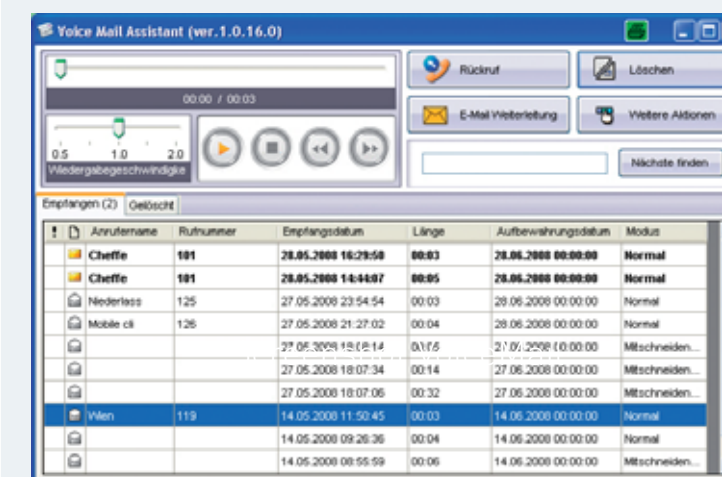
Voice Mail Assistant (ver.1.0.16.0)

00:00 / 00:03

0.5 1.0 2.0
Wiedergabegeschwindigke

Rückruf
Löschen
E-Mail Weiterleitung
Weitere Aktionen
Nächste finden

Empfangen (2) Gelöscht

| ! | | Anrufername | Rufnummer | Empfangsdatum | Länge | Aufbewahrungsdatum | Modus |
|---|---|---|---|---|---|---|---|
| | | Cheffe | 101 | 28.05.2008 16:29:58 | 00:03 | 28.06.2008 00:00:00 | Normal |
| | | Cheffe | 101 | 28.05.2008 14:44:07 | 00:05 | 28.06.2008 00:00:00 | Normal |
| | | Niederlass | 125 | 27.05.2008 23:54:54 | 00:03 | 28.06.2008 00:00:00 | Normal |
| | | Mobile cli | 126 | 27.05.2008 21:27:02 | 00:04 | 28.06.2008 00:00:00 | Normal |
| | | | | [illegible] | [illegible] | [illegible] | Mitschneiden... |
| | | | | 27.05.2008 18:07:34 | 00:14 | 27.06.2008 00:00:00 | Mitschneiden... |
| | | | | 27.05.2008 18:07:06 | 00:32 | 27.06.2008 00:00:00 | Mitschneiden... |
| | | Wien | 119 | 14.05.2008 11:50:45 | 00:03 | 14.06.2008 00:00:00 | Normal |
| | | | | 14.05.2008 09:26:36 | 00:04 | 14.06.2008 00:00:00 | Normal |
| | | | | 14.05.2008 08:55:59 | 00:06 | 14.06.2008 00:00:00 | Mitschneiden... |